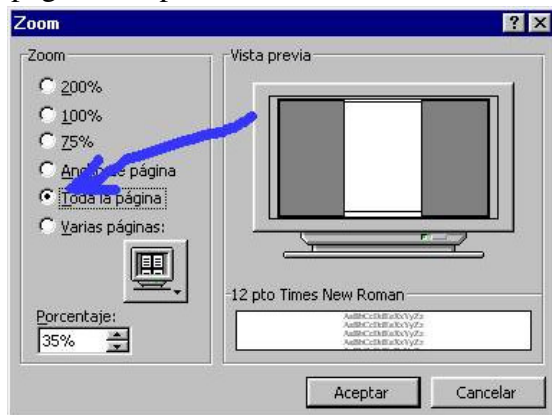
página completa

Zoom

Zoom
200%
100%
75%
An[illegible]e página
Toda la página
Varias páginas:

Porcentaje:
35%

Vista previa

12 pto Times New Roman
AaBbCcDdEeXxYyZz
AaBbCcDdEeXxYyZz
AaBbCcDdEeXxYyZz
AaBbCcDdEeXxYyZz
AaBbCcDdEeXxYyZz

Aceptar
Cancelar